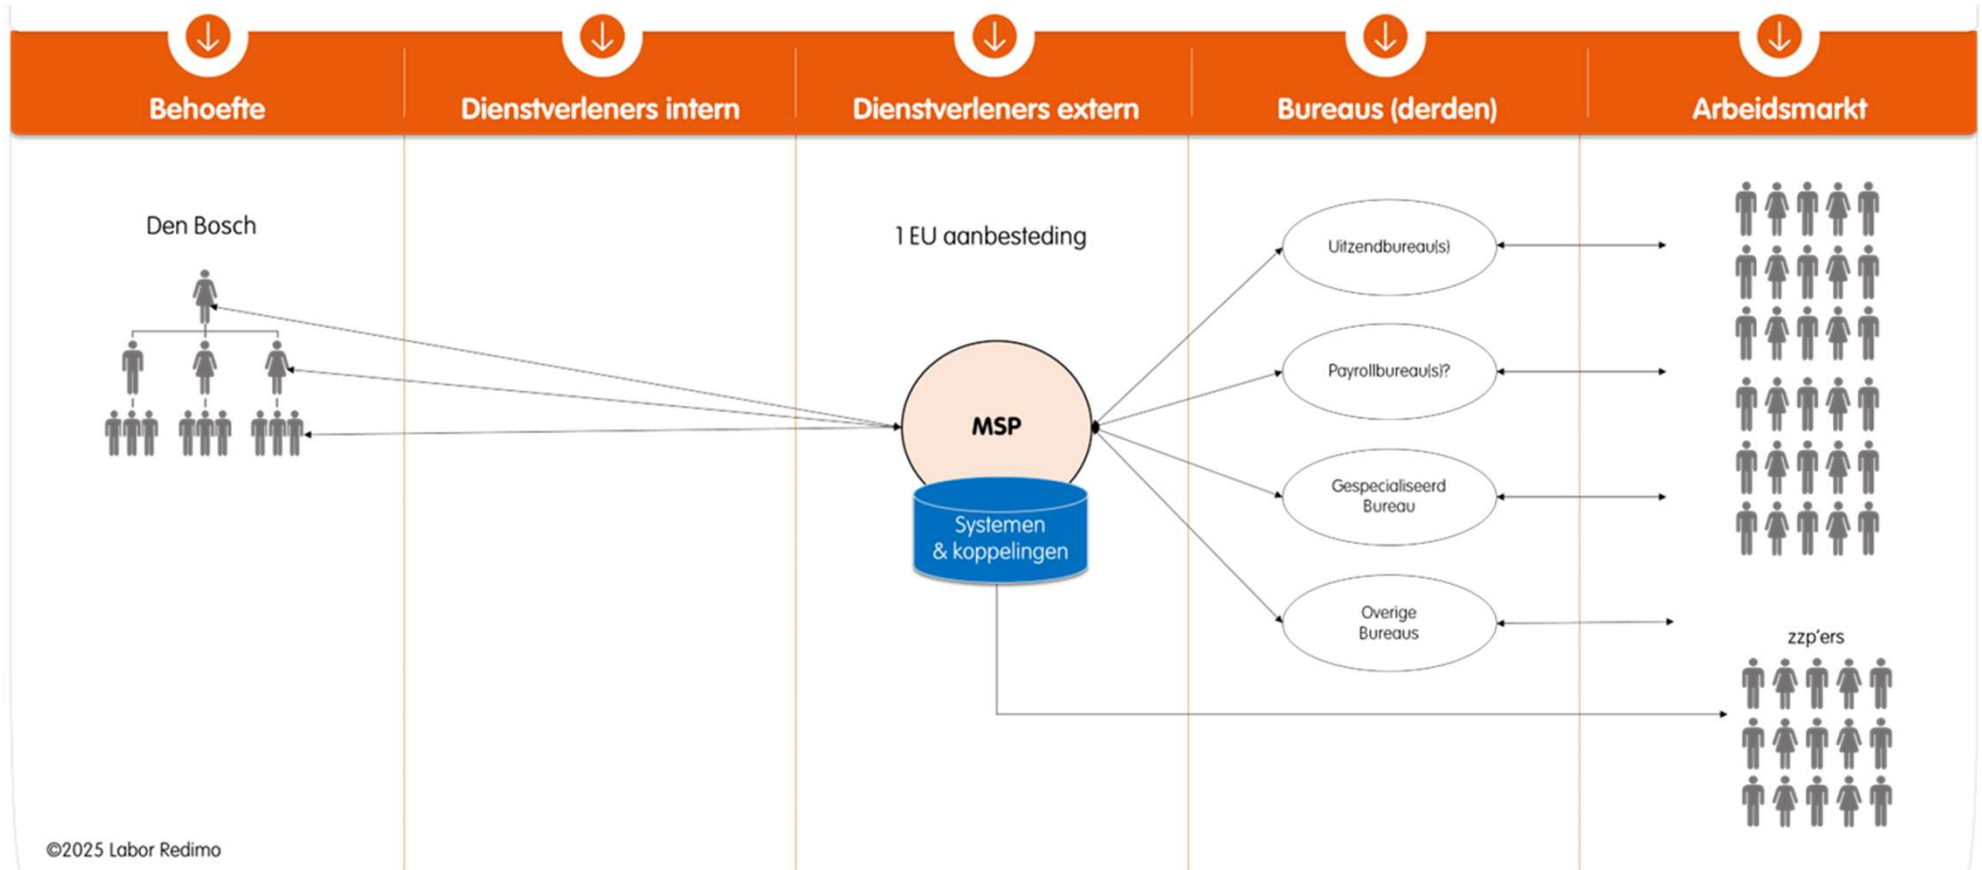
Behoefte

Dienstverleners intern

Dienstverleners extern

Bureaus (derden)

Arbeidsmarkt

Den Bosch

1 EU aanbesteding

MSP

Systemen & koppelingen

Uitzendbureau(s)

Payrollbureau(s)?

Gespecialiseerd Bureau

Overige Bureaus

zzp'ers

©2025 Labor Redimo